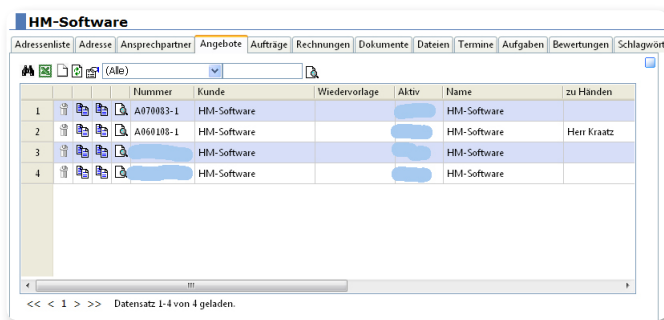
HM-Software

Adressenliste | Adresse | Ansprechpartner | Angebote | Aufträge | Rechnungen | Dokumente | Dateien | Termine | Aufgaben | Bewertungen | Schlagwört

(Alle)

| | | | | | Nummer | Kunde | Wiedervorlage | Aktiv | Name | zu Händen |
|---|---|---|---|---|---|---|---|---|---|---|
| 1 | | | | | A070083-1 | HM-Software | | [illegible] | HM-Software | |
| 2 | | | | | A060108-1 | HM-Software | | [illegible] | HM-Software | Herr Kraatz |
| 3 | | | | | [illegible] | HM-Software | | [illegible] | HM-Software | |
| 4 | | | | | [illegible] | HM-Software | | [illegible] | HM-Software | |

<< < 1 > >> Datensatz 1-4 von 4 geladen.